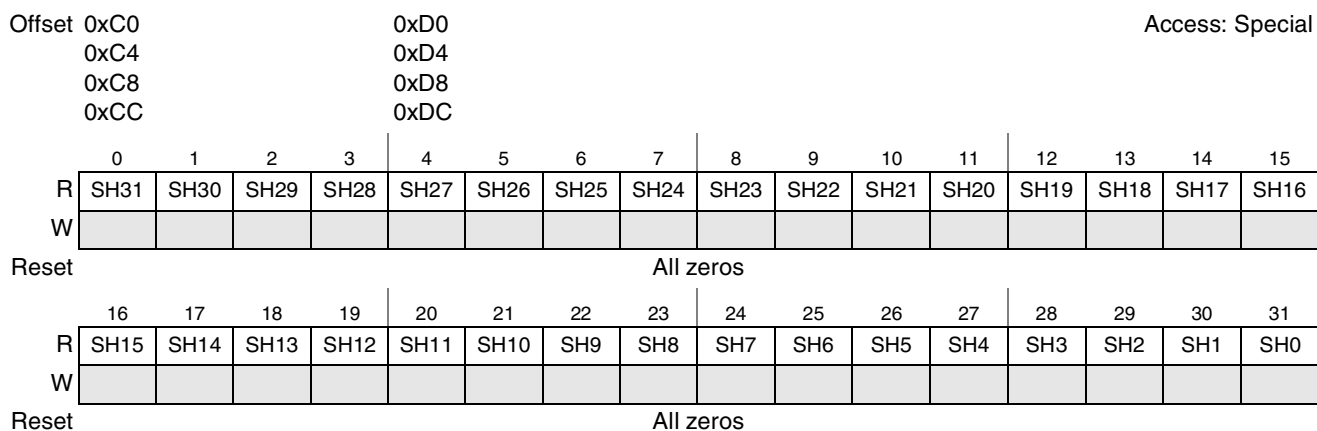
Offset 0xC0
0xC4
0xC8
0xCC

0xD0
0xD4
0xD8
0xDC

Access: Special

| | 0 | 1 | 2 | 3 | 4 | 5 | 6 | 7 | 8 | 9 | 10 | 11 | 12 | 13 | 14 | 15 |
|---|---|---|---|---|---|---|---|---|---|---|---|---|---|---|---|---|
| R | SH31 | SH30 | SH29 | SH28 | SH27 | SH26 | SH25 | SH24 | SH23 | SH22 | SH21 | SH20 | SH19 | SH18 | SH17 | SH16 |
| W | | | | | | | | | | | | | | | | |
| Reset | All zeros | | | | | | | | | | | | | | | |

| | 16 | 17 | 18 | 19 | 20 | 21 | 22 | 23 | 24 | 25 | 26 | 27 | 28 | 29 | 30 | 31 |
|---|---|---|---|---|---|---|---|---|---|---|---|---|---|---|---|---|
| R | SH15 | SH14 | SH13 | SH12 | SH11 | SH10 | SH9 | SH8 | SH7 | SH6 | SH5 | SH4 | SH3 | SH2 | SH1 | SH0 |
| W | | | | | | | | | | | | | | | | |
| Reset | All zeros | | | | | | | | | | | | | | | |